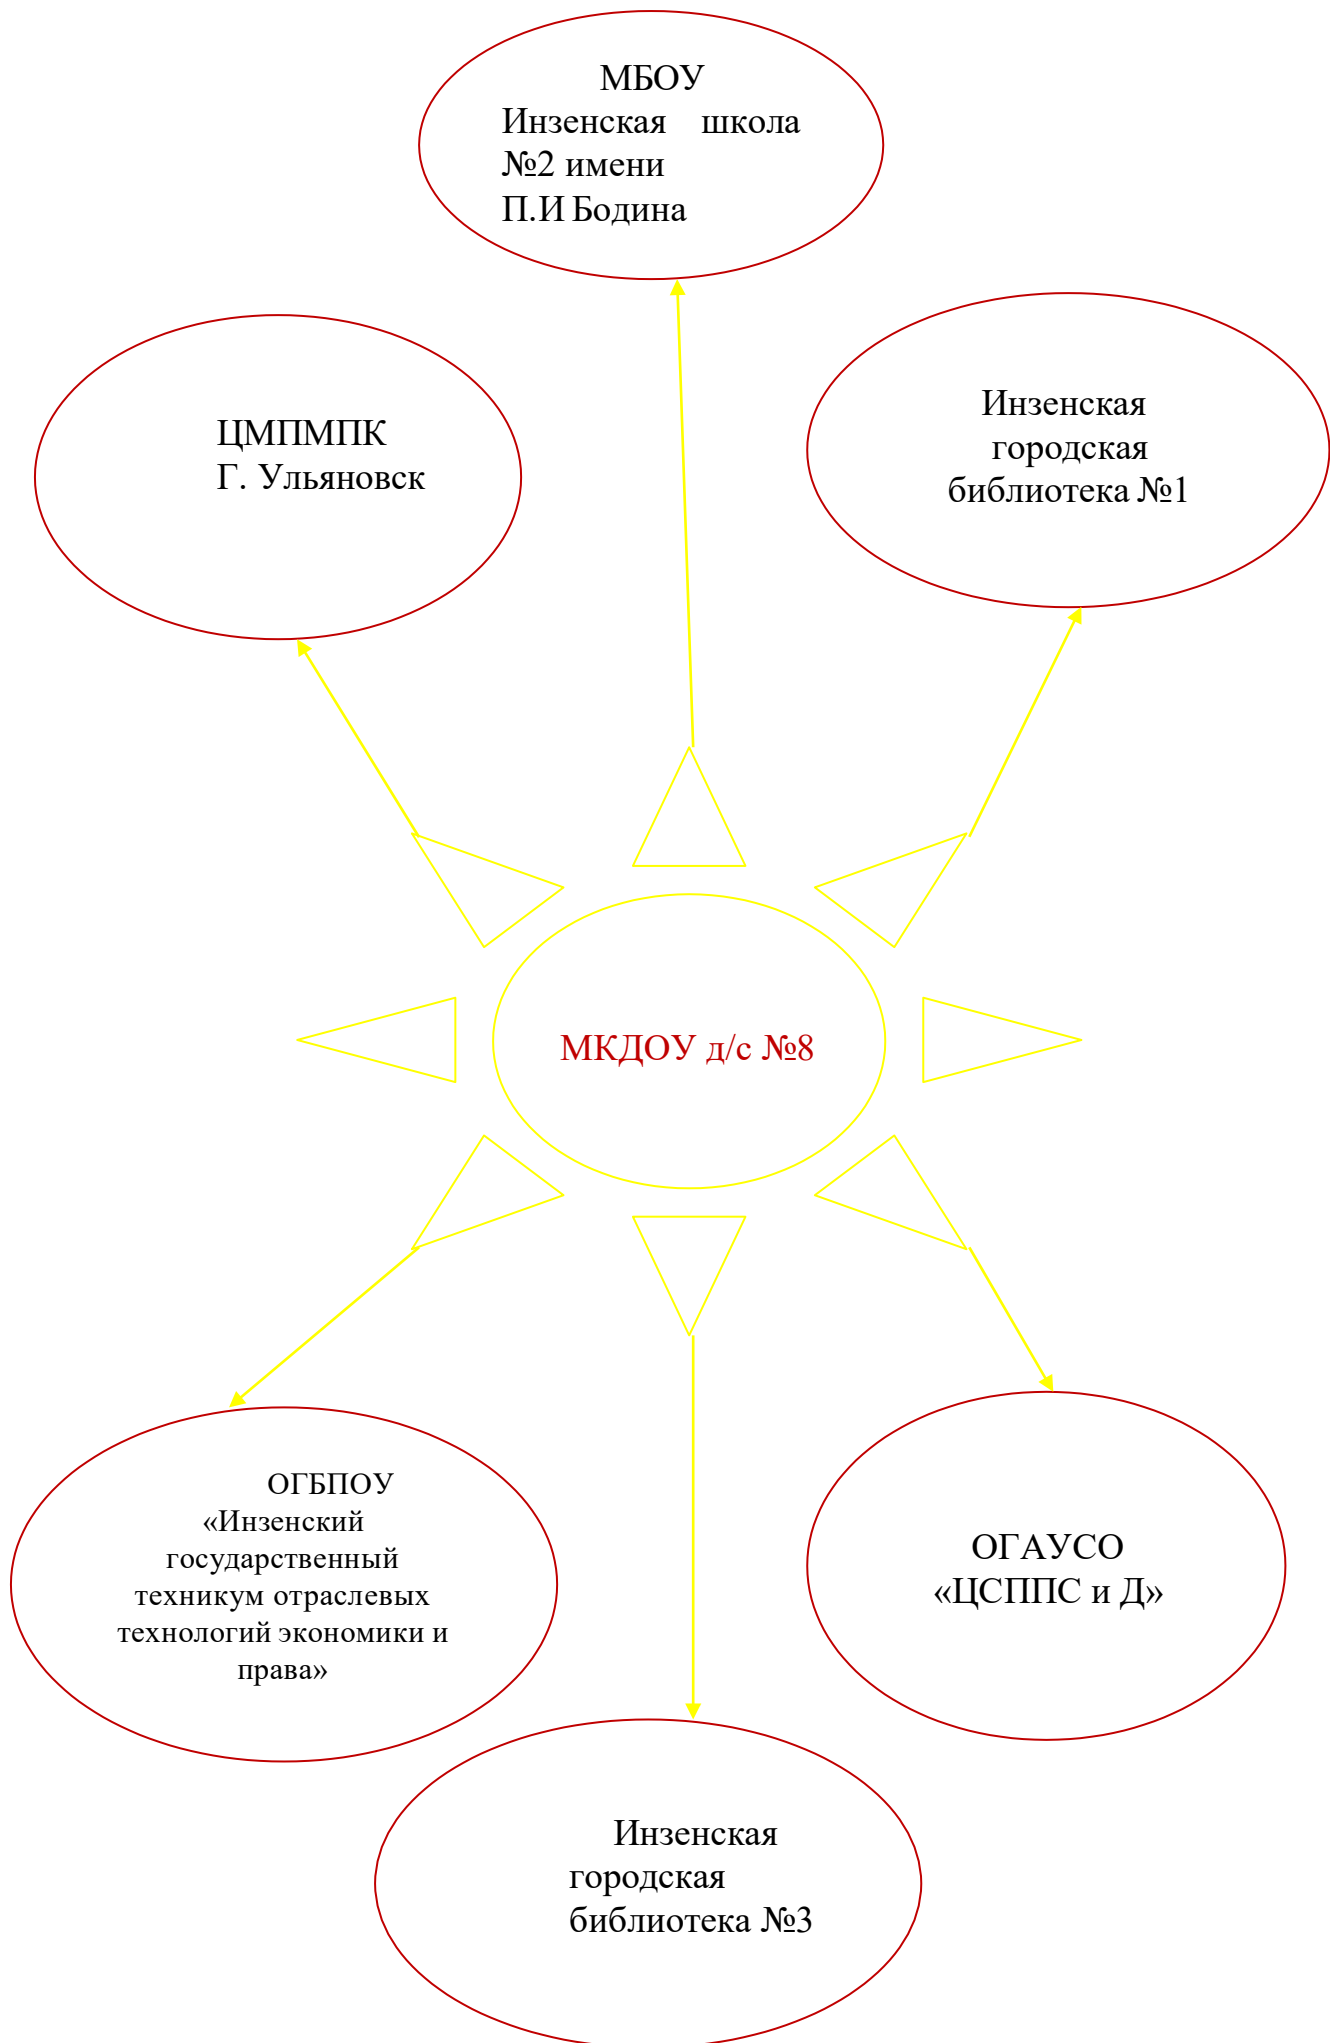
МБОУ
Инзенская школа №2 имени П.И Бодина

ЦМПМПК
Г. Ульяновск

Инзенская городская библиотека №1

МКДОУ д/с №8

ОГБПОУ «Инзенский государственный техникум отраслевых технологий экономики и права»

ОГАУСО «ЦСППС и Д»

Инзенская городская библиотека №3